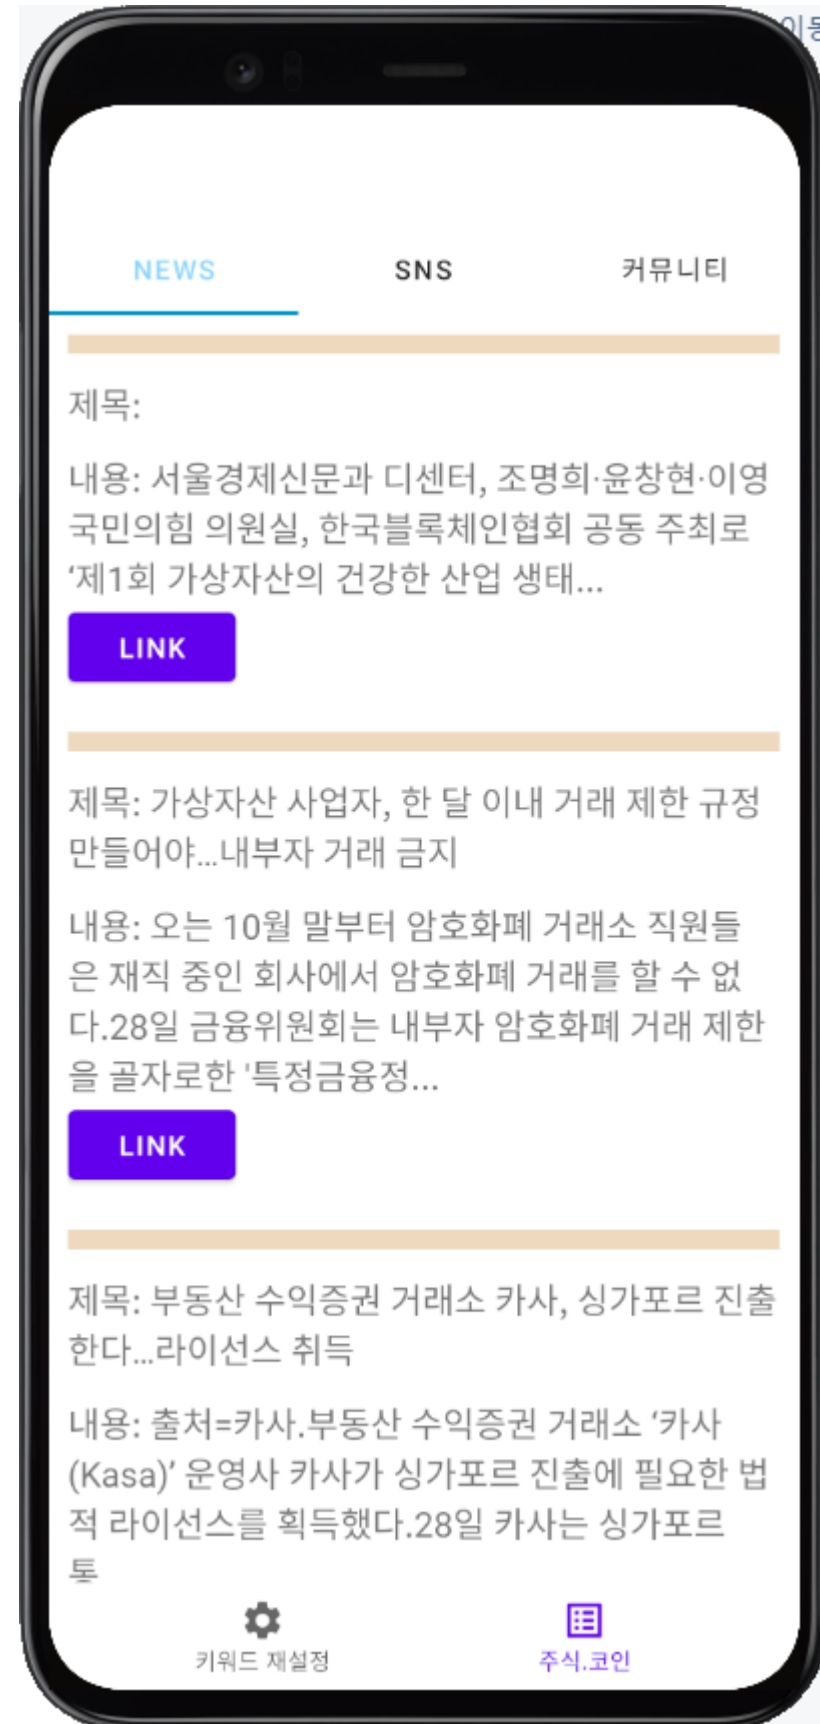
NEWS SNS 커뮤니티

제목:

내용: 서울경제신문과 디센터, 조명희·윤창현·이영 국민의힘 의원실, 한국블록체인협회 공동 주최로 '제1회 가상자산의 건강한 산업 생태...

LINK

제목: 가상자산 사업자, 한 달 이내 거래 제한 규정 만들어야...내부자 거래 금지

내용: 오는 10월 말부터 암호화폐 거래소 직원들은 재직 중인 회사에서 암호화폐 거래를 할 수 없다.28일 금융위원회는 내부자 암호화폐 거래 제한을 골자로한 '특정금융정...

LINK

제목: 부동산 수익증권 거래소 카사, 싱가포르 진출한다...라이선스 취득

내용: 출처=카사.부동산 수익증권 거래소 '카사(Kasa)' 운영사 카사가 싱가포르 진출에 필요한 법적 라이선스를 획득했다.28일 카사는 싱가포르 통

키워드 재설정 주식.코인